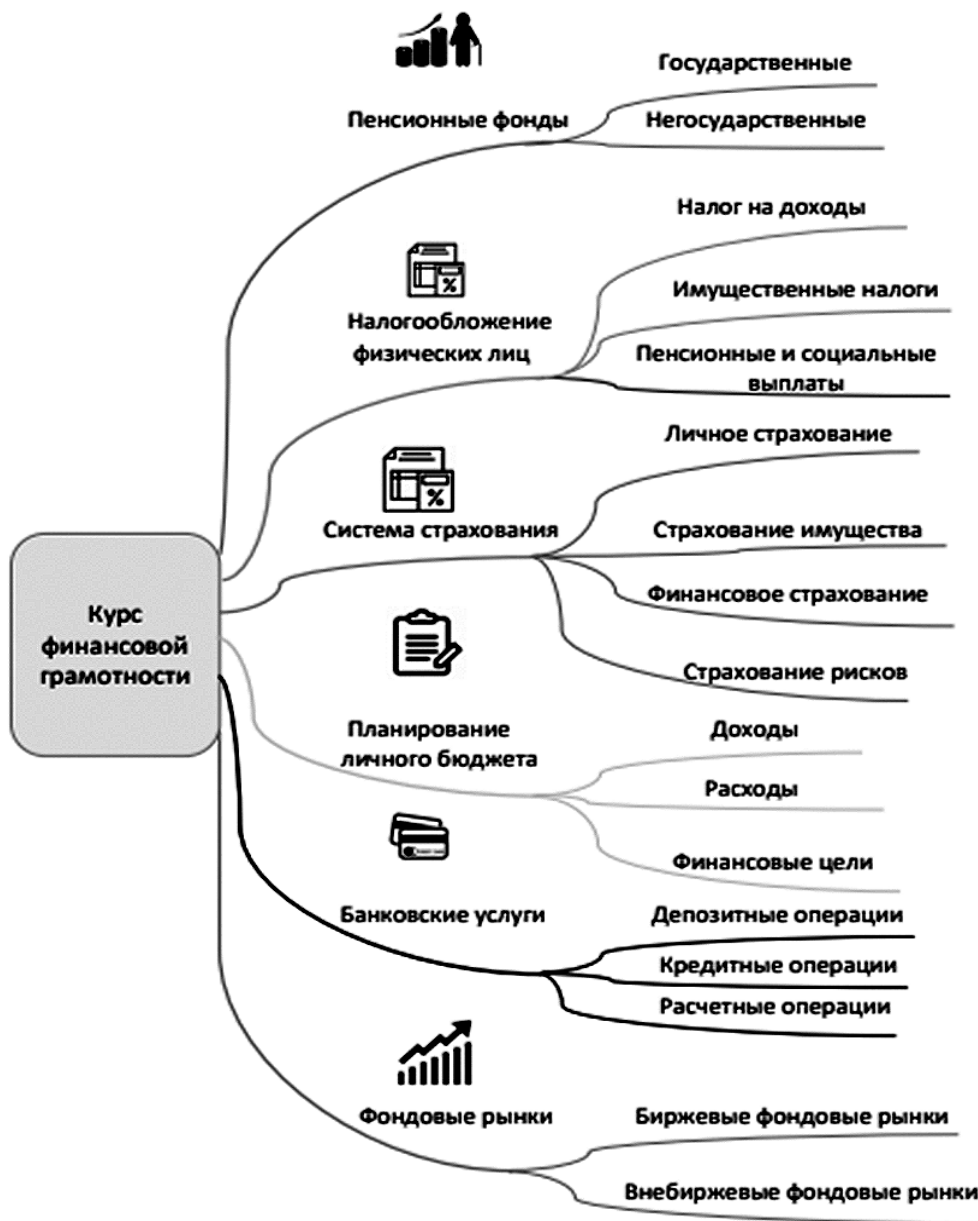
Курс финансовой грамотности

Пенсионные фонды
Государственные
Негосударственные

Налогообложение физических лиц
Налог на доходы
Имущественные налоги
Пенсионные и социальные выплаты

Система страхования
Личное страхование
Страхование имущества
Финансовое страхование
Страхование рисков

Планирование личного бюджета
Доходы
Расходы
Финансовые цели

Банковские услуги
Депозитные операции
Кредитные операции
Расчетные операции

Фондовые рынки
Биржевые фондовые рынки
Внебиржевые фондовые рынки